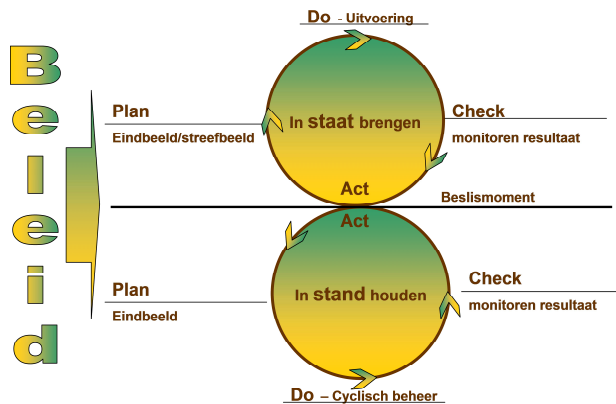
Beleid

Do - Uitvoering

Plan
Eindbeeld/streefbeeld

In staat brengen

Check
monitoren resultaat

Act

Beslismoment

Act

Plan
Eindbeeld

In stand houden

Check
monitoren resultaat

Do – Cyclisch beheer